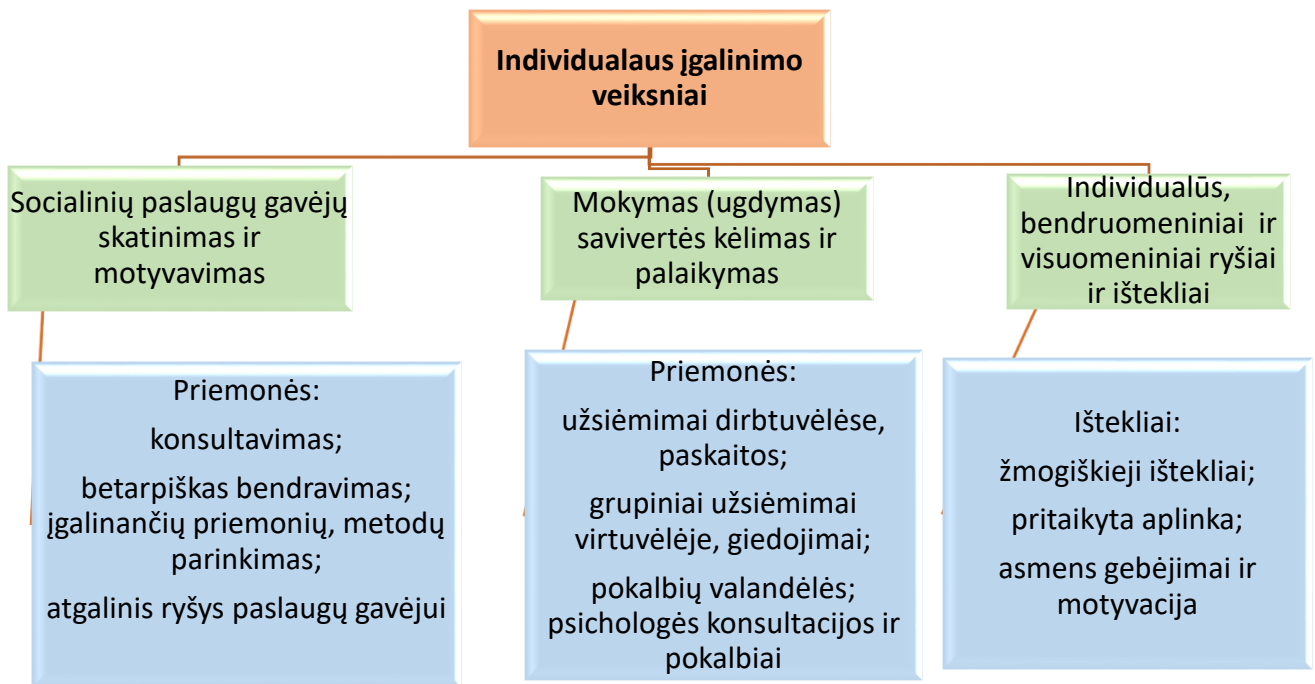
Individualaus įgalinimo veiksniai

Socialinių paslaugų gavėjų skatinimas ir motyvavimas

Priemonės:

konsultavimas;

betarpiškas bendravimas; įgalinančių priemonių, metodų parinkimas;

atgalinis ryšys paslaugų gavėjui

Mokymas (ugdymas) savivertės kėlimas ir palaikymas

Priemonės:

užsiėmimai dirbtuvėlėse, paskaitos;

grupiniai užsiėmimai virtuvėlėje, giedojimai;

pokalbių valandėlės; psichologės konsultacijos ir pokalbiai

Individualūs, bendruomeniniai ir visuomeniniai ryšiai ir ištekliai

Ištekliai:

žmogiškieji ištekliai;

pritaikyta aplinka;

asmens gebėjimai ir motyvacija